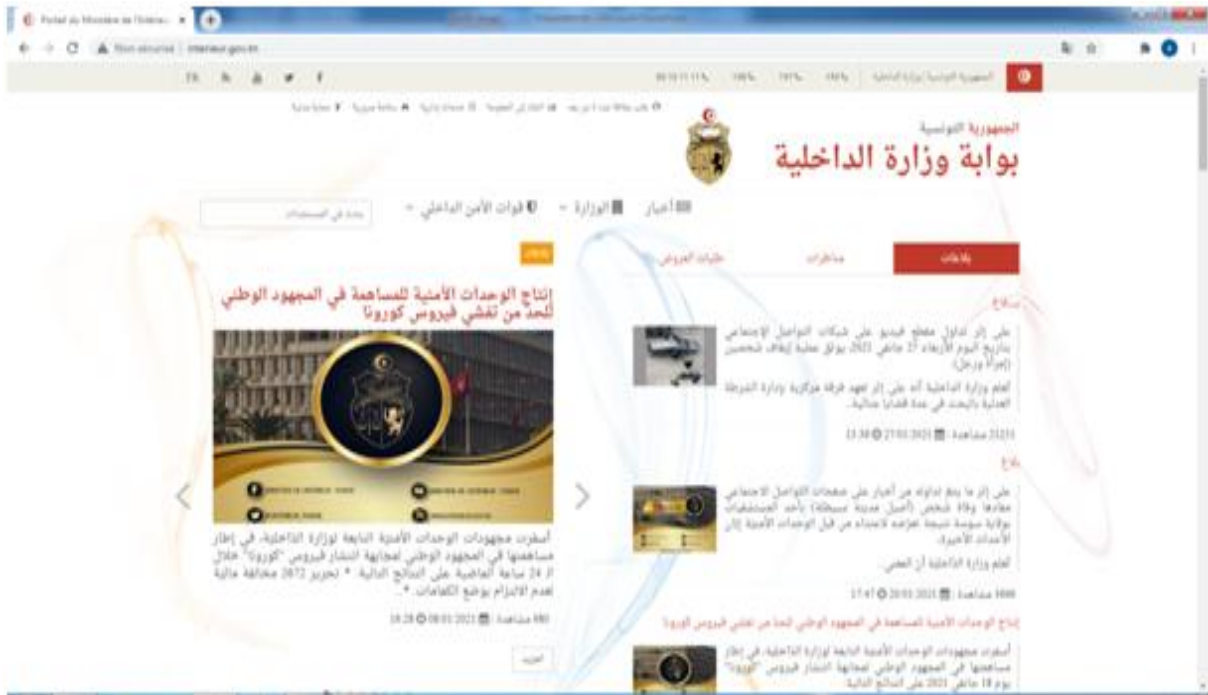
Portail du Ministère de l'Intérieur

Non sécurisé | interieur.gov.tn

الجمهورية التونسية
بوابة وزارة الداخلية

أخبار | الوزارة | قوات الأمن الداخلي

بلاغات | مناظرات | طلبات العروض

بلاغ

على إثر تداول مقطع فيديو على شبكات التواصل الإجتماعي بتاريخ اليوم الأربعاء 27 جانفي 2021 يوثق عملية إيقاف شخصين (امرأة ورجل)

تعلم وزارة الداخلية أنه على إثر تعهد فرقة مركزية بإدارة الشرطة العدلية بالبحث في عدة قضايا جنائية...

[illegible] مشاهدة | 27/01/2021 | 13:38

بلاغ

على إثر ما يتم تداوله من أخبار على صفحات التواصل الاجتماعي مفادها وفاة شخص (أصيل مدينة سبيطلة) بأحد المستشفيات بولاية سوسة نتيجة تعرّضه لاعتداء من قبل الوحدات الأمنية إثر الأحداث الأخيرة.

تعلم وزارة الداخلية أن المعني...

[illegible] مشاهدة | 20/01/2021 | 17:47

إنتاج الوحدات الأمنية للمساهمة في المجهود الوطني للحد من تفشي فيروس كورونا

أسفرت مجهودات الوحدات الأمنية التابعة لوزارة الداخلية، في إطار مساهمتها في المجهود الوطني لمجابهة انتشار فيروس "كورونا" يوم 18 جانفي 2021 على النتائج التالية

إنتاج الوحدات الأمنية للمساهمة في المجهود الوطني للحد من تفشي فيروس كورونا

أسفرت مجهودات الوحدات الأمنية التابعة لوزارة الداخلية، في إطار مساهمتها في المجهود الوطني لمجابهة انتشار فيروس "كورونا" خلال الـ 24 ساعة الماضية على النتائج التالية: * تحرير 2872 مخالفة مالية لعدم الالتزام بوضع الكمامات...

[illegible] مشاهدة | 08/01/2021 | 18:28

المزيد